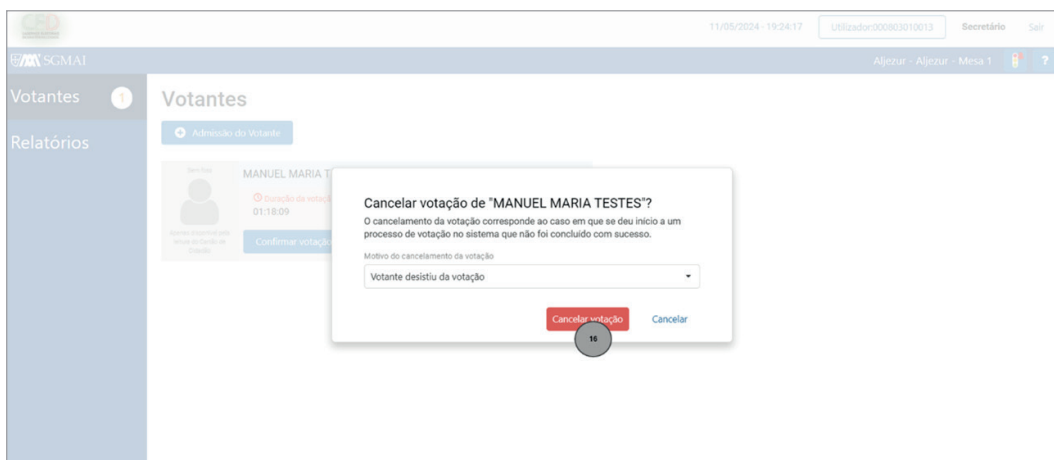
CFD

11/05/2024 - 19:24:17 Utilizador:000803010013 Secretário Sair

SGMAI

Aljezur - Aljezur - Mesa 1 ?

Votantes 1

Relatórios

Votantes

Adiessão do Votante

Sem foto

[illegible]

MANUEL MARIA T

Duração da votação

01:18:09

Confirmar votação

Cancelar votação de "MANUEL MARIA TESTES"?

O cancelamento da votação corresponde ao caso em que se deu início a um processo de votação no sistema que não foi concluído com sucesso.

Motivo do cancelamento da votação

Votante desistiu da votação

Cancelar votação

Cancelar

16